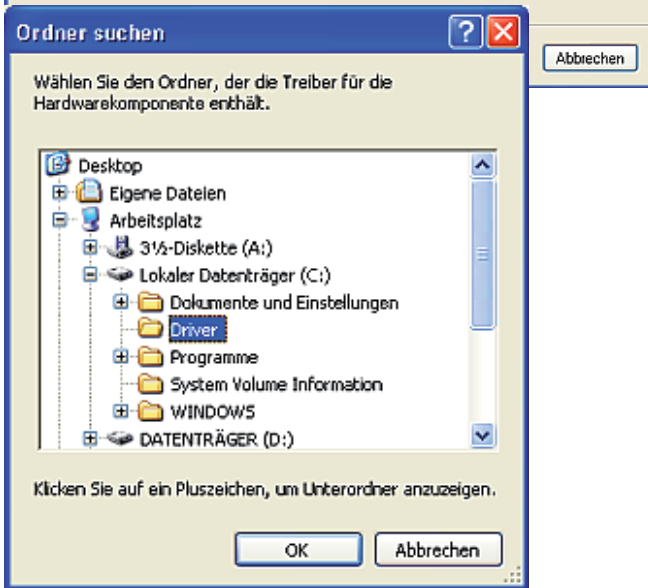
Ordner suchen

Abbrechen

Wählen Sie den Ordner, der die Treiber für die Hardwarekomponente enthält.

Desktop
Eigene Dateien
Arbeitsplatz
3½-Diskette (A:)
Lokaler Datenträger (C:)
Dokumente und Einstellungen
Driver
Programme
System Volume Information
WINDOWS
DATENTRÄGER (D:)

Klicken Sie auf ein Pluszeichen, um Unterordner anzuzeigen.

OK
Abbrechen